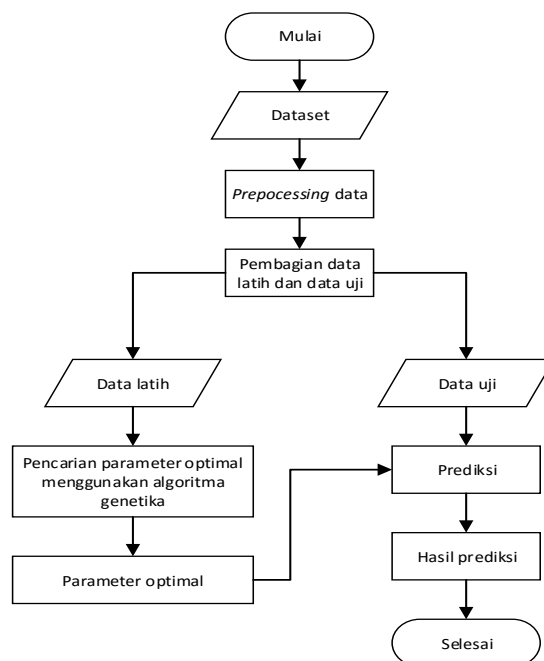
Mulai

Dataset

Prepocessing data

Pembagian data latih dan data uji

Data latih

Data uji

Pencarian parameter optimal menggunakan algoritma genetika

Prediksi

Parameter optimal

Hasil prediksi

Selesai